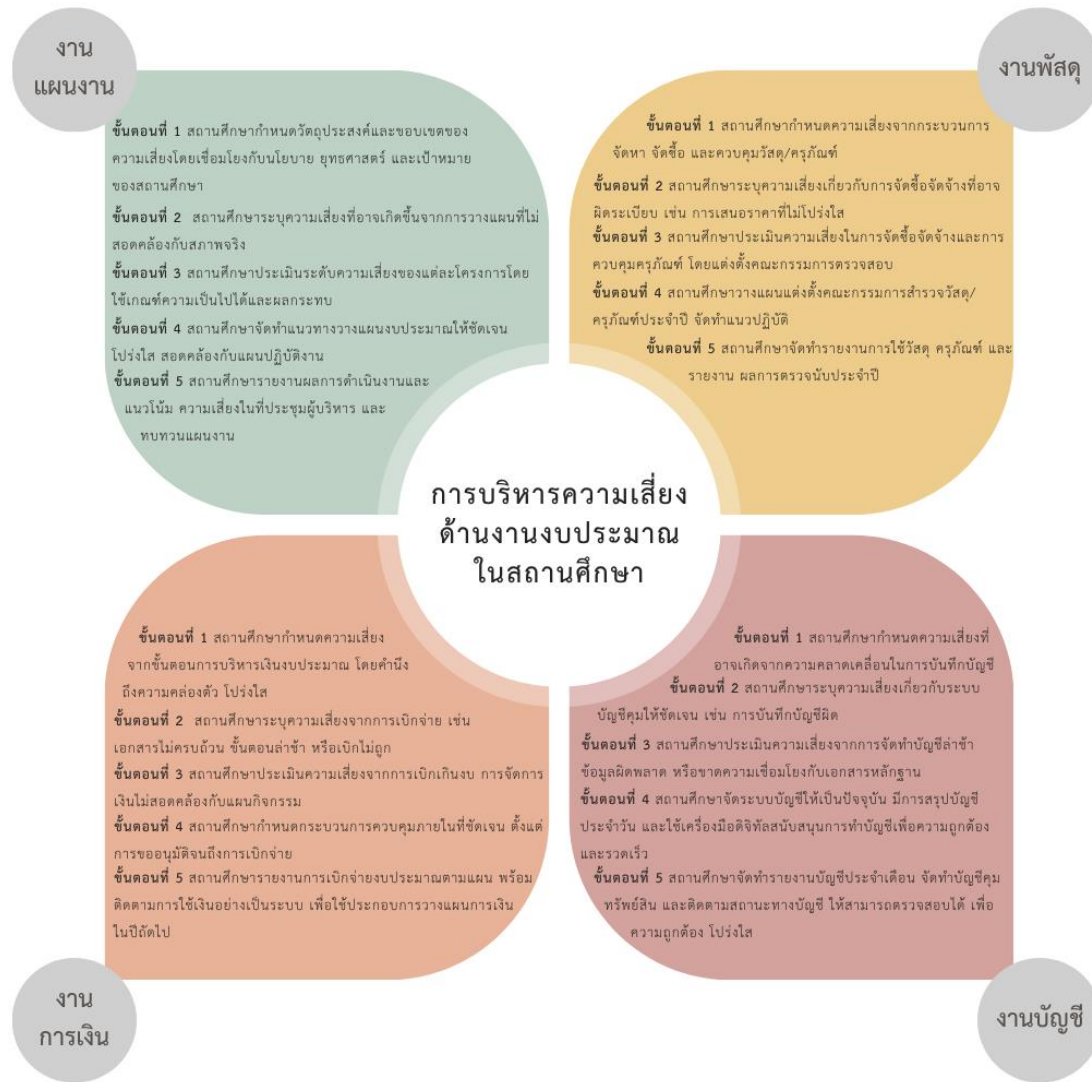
งาน
แผนงาน

ขั้นตอนที่ 1 สถานศึกษากำหนดวัตถุประสงค์และขอบเขตของความเสี่ยงโดยเชื่อมโยงกับนโยบาย ยุทธศาสตร์ และเป้าหมายของสถานศึกษา
ขั้นตอนที่ 2 สถานศึกษาระบุความเสี่ยงที่อาจเกิดขึ้นจากการวางแผนที่ไม่สอดคล้องกับสภาพจริง
ขั้นตอนที่ 3 สถานศึกษาประเมินระดับความเสี่ยงของแต่ละโครงการโดยใช้เกณฑ์ความเป็นไปได้และผลกระทบ
ขั้นตอนที่ 4 สถานศึกษาจัดทำแนวทางวางแผนงบประมาณให้ชัดเจน โปร่งใส สอดคล้องกับแผนปฏิบัติงาน
ขั้นตอนที่ 5 สถานศึกษารายงานผลการดำเนินงานและแนวโน้ม ความเสี่ยงในที่ประชุมผู้บริหาร และทบทวนแผนงาน

งานพัสดุ

ขั้นตอนที่ 1 สถานศึกษากำหนดความเสี่ยงจากกระบวนการจัดหา จัดซื้อ และควบคุมวัสดุ/ครุภัณฑ์
ขั้นตอนที่ 2 สถานศึกษาระบุความเสี่ยงเกี่ยวกับการจัดซื้อจัดจ้างที่อาจผิดระเบียบ เช่น การเสนอราคาที่ไม่โปร่งใส
ขั้นตอนที่ 3 สถานศึกษาประเมินความเสี่ยงในการจัดซื้อจัดจ้างและการควบคุมครุภัณฑ์ โดยแต่งตั้งคณะกรรมการตรวจสอบ
ขั้นตอนที่ 4 สถานศึกษาวางแผนแต่งตั้งคณะกรรมการสำรวจวัสดุ/ครุภัณฑ์ประจำปี จัดทำแนวปฏิบัติ
ขั้นตอนที่ 5 สถานศึกษาจัดทำรายงานการใช้วัสดุ ครุภัณฑ์ และรายงาน ผลการตรวจนับประจำปี

การบริหารความเสี่ยง
ด้านงานงบประมาณ
ในสถานศึกษา

ขั้นตอนที่ 1 สถานศึกษากำหนดความเสี่ยงจากขั้นตอนการบริหารเงินงบประมาณ โดยคำนึงถึงความคล่องตัว โปร่งใส
ขั้นตอนที่ 2 สถานศึกษาระบุความเสี่ยงจากการเบิกจ่าย เช่น เอกสารไม่ครบถ้วน ขั้นตอนล่าช้า หรือเบิกไม่ถูก
ขั้นตอนที่ 3 สถานศึกษาประเมินความเสี่ยงจากการเบิกเกินงบ การจัดการเงินไม่สอดคล้องกับแผนกิจกรรม
ขั้นตอนที่ 4 สถานศึกษากำหนดกระบวนการควบคุมภายในที่ชัดเจน ตั้งแต่การขออนุมัติจนถึงการเบิกจ่าย
ขั้นตอนที่ 5 สถานศึกษารายงานการเบิกจ่ายงบประมาณตามแผน พร้อมติดตามการใช้เงินอย่างเป็นระบบ เพื่อใช้ประกอบการวางแผนการเงินในปีถัดไป

งาน
การเงิน

ขั้นตอนที่ 1 สถานศึกษากำหนดความเสี่ยงที่อาจเกิดจากความคลาดเคลื่อนในการบันทึกบัญชี
ขั้นตอนที่ 2 สถานศึกษาระบุความเสี่ยงเกี่ยวกับระบบบัญชีคุมให้ชัดเจน เช่น การบันทึกบัญชีผิด
ขั้นตอนที่ 3 สถานศึกษาประเมินความเสี่ยงจากการจัดทำบัญชีล่าช้า ข้อมูลผิดพลาด หรือขาดความเชื่อมโยงกับเอกสารหลักฐาน
ขั้นตอนที่ 4 สถานศึกษาจัดระบบบัญชีให้เป็นปัจจุบัน มีการสรุปบัญชีประจำวัน และใช้เครื่องมือดิจิทัลสนับสนุนการทำบัญชีเพื่อความถูกต้องและรวดเร็ว
ขั้นตอนที่ 5 สถานศึกษาจัดทำรายงานบัญชีประจำเดือน จัดทำบัญชีคุมทรัพย์สิน และติดตามสถานะทางบัญชี ให้สามารถตรวจสอบได้ เพื่อความถูกต้อง โปร่งใส

งานบัญชี